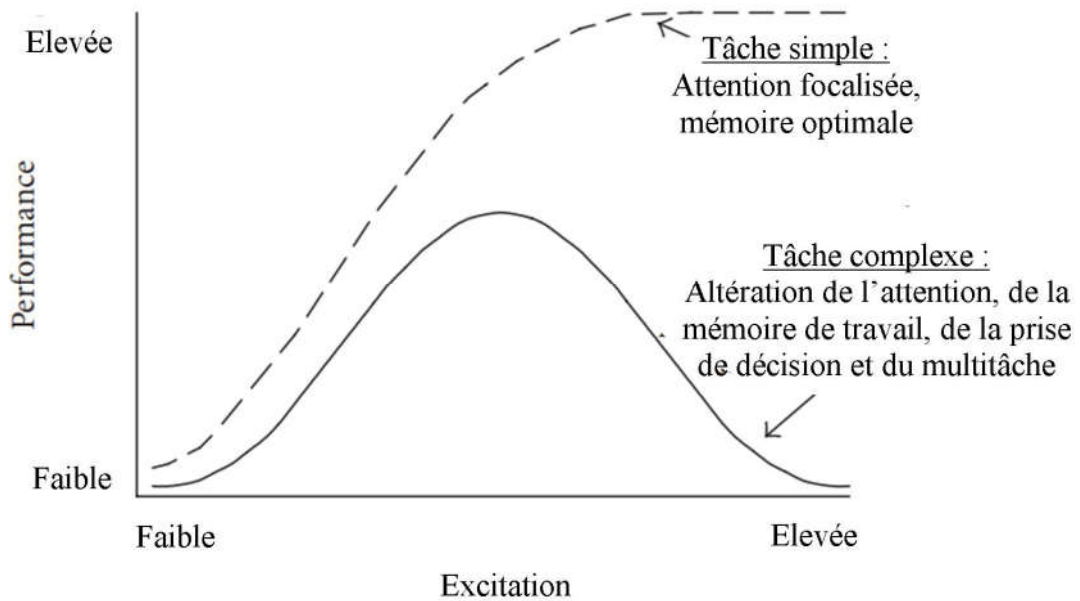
Elevée

Tâche simple :
Attention focalisée, mémoire optimale

Performance

Tâche complexe :
Altération de l'attention, de la mémoire de travail, de la prise de décision et du multitâche

Faible

Faible

Elevée

Excitation